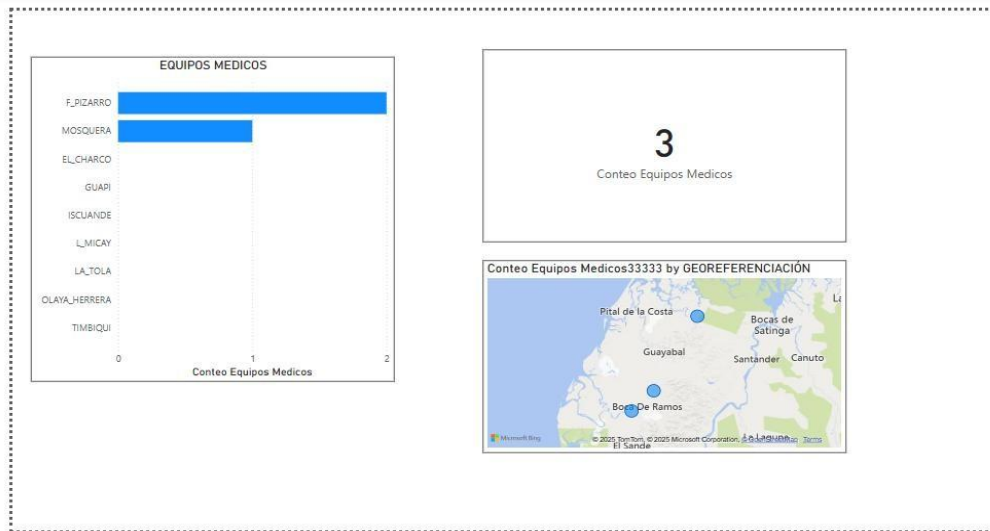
EQUIPOS MEDICOS

F_PIZARRO
MOSQUERA
EL_CHARCO
GUAPI
ISCUANDE
L_MICAY
LA_TOLA
OLAYA_HERRERA
TIMBIQUI

0
1
2
Conteo Equipos Medicos

3
Conteo Equipos Medicos

Conteo Equipos Medicos33333 by GEOREFERENCIACIÓN

La
Pital de la Costa
Bocas de Satinga
Guayabal
Santander
Canuto
Boca De Ramos
La Laguna
El Sande
Microsoft Bing
© 2025 TomTom, © 2025 Microsoft Corporation, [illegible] Terms